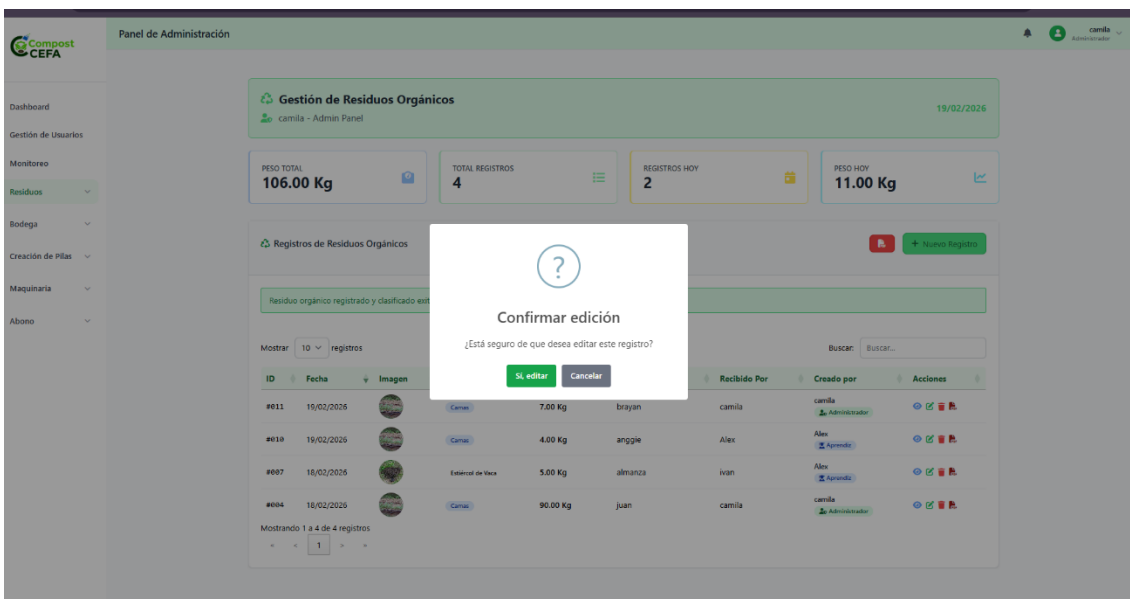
Compost CEFA

Panel de Administración

camila
Administrador

Dashboard
Gestión de Usuarios
Monitoreo
Residuos
Bodega
Creación de Pilas
Maquinaria
Abono

Gestión de Residuos Orgánicos
camila - Admin Panel
19/02/2026

PESO TOTAL
106.00 Kg

TOTAL REGISTROS
4

REGISTROS HOY
2

PESO HOY
11.00 Kg

Registros de Residuos Orgánicos

+ Nuevo Registro

Residuo orgánico registrado y clasificado exit

Mostrar 10 registros

Buscar: Buscar...

| ID | Fecha | Imagen | | | | Recibido Por | Creado por | Acciones |
|---|---|---|---|---|---|---|---|---|
| #011 | 19/02/2026 | | Camas | 7.00 Kg | brayan | camila | camila Administrador | |
| #010 | 19/02/2026 | | Camas | 4.00 Kg | anggie | Alex | Alex Aprendiz | |
| #007 | 18/02/2026 | | Estiércol de Vaca | 5.00 Kg | almanza | ivan | Alex Aprendiz | |
| #004 | 18/02/2026 | | Camas | 90.00 Kg | juan | camila | camila Administrador | |

Mostrando 1 a 4 de 4 registros

1

?

Confirmar edición

¿Está seguro de que desea editar este registro?

Sí, editar
Cancelar